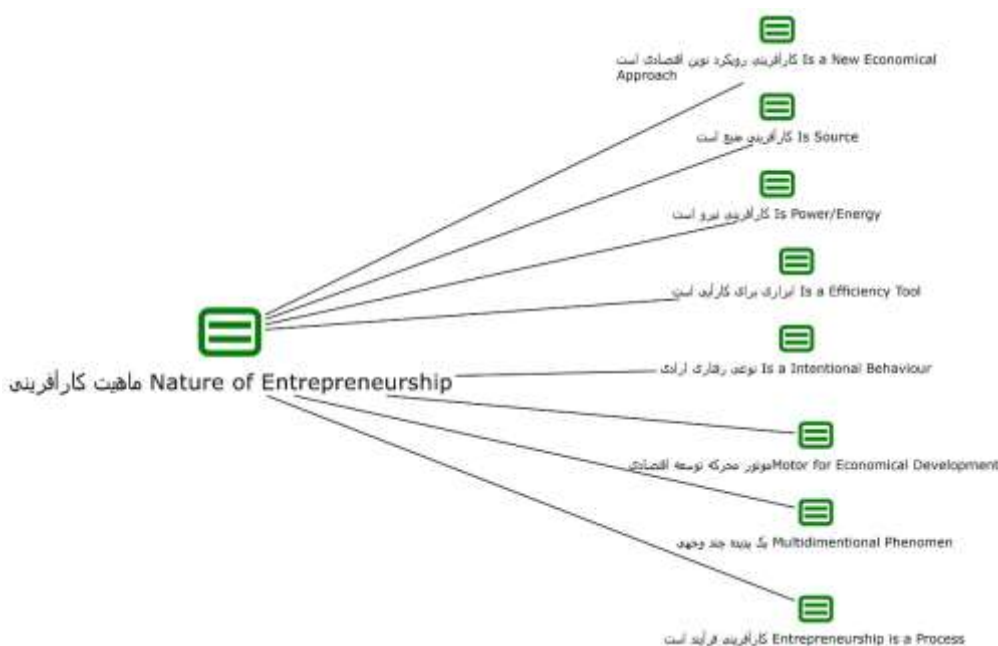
ماهیت کارآفرینی Nature of Entrepreneurship

کارآفرینی رویکرد نوین اقتصادی است Is a New Economical Approach

کارآفرینی منبع است Is Source

کارآفرینی نیرو است Is Power/Energy

ابزاری برای کارآیی است Is a Efficiency Tool

نوعی رفتاری ارادی Is a Intentional Behaviour

موتور محرکه توسعه اقتصادی Motor for Economical Development

یک پدیده چند وجهی Multidimentional Phenomen

کارآفرینی فرآیند است Entrepreneurship is a Process